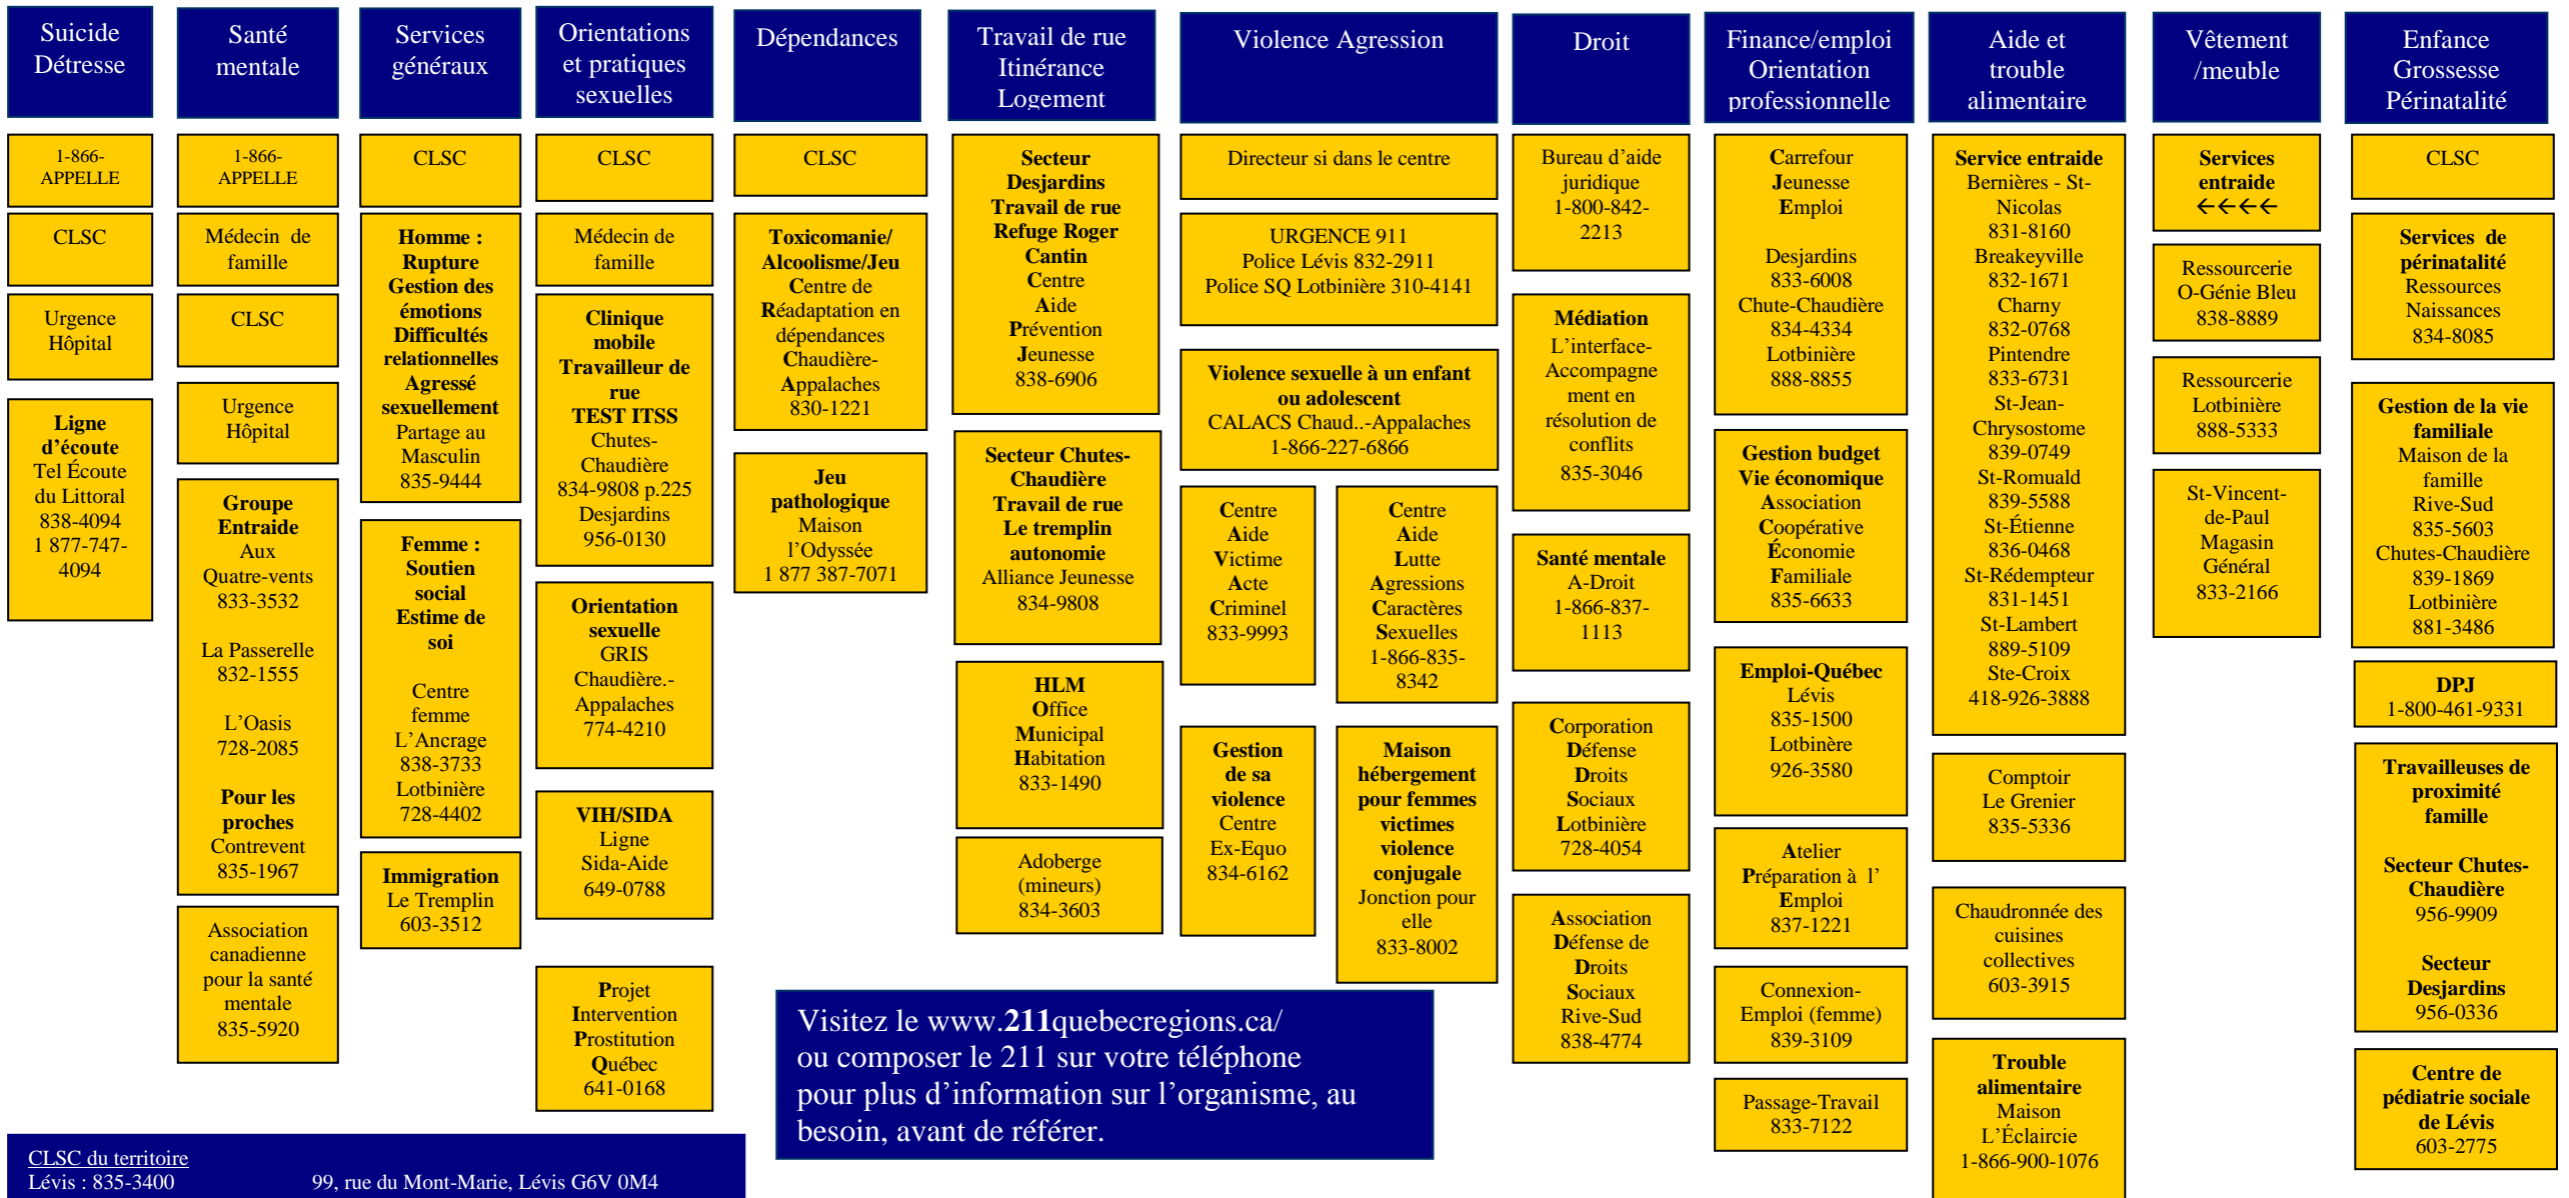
Suicide Détresse

1-866-APPELLE

CLSC

Urgence Hôpital

Ligne d'écoute
Tel Écoute du Littoral
838-4094
1 877-747-4094

Santé mentale

1-866-APPELLE

Médecin de famille

CLSC

Urgence Hôpital

Groupe Entraide
Aux Quatre-vents
833-3532

La Passerelle
832-1555

L'Oasis
728-2085

Pour les proches
Contrevent
835-1967

Association canadienne pour la santé mentale
835-5920

Services généraux

CLSC

Homme : Rupture Gestion des émotions Difficultés relationnelles Agressé sexuellement
Partage au Masculin
835-9444

Femme : Soutien social Estime de soi
Centre femme L'Ancrage
838-3733
Lotbinière
728-4402

Immigration
Le Tremplin
603-3512

Orientations et pratiques sexuelles

CLSC

Médecin de famille

Clinique mobile Travailleur de rue TEST ITSS
Chutes-Chaudière
834-9808 p.225
Desjardins
956-0130

Orientation sexuelle
GRIS Chaudière.-Appalaches
774-4210

VIH/SIDA
Ligne Sida-Aide
649-0788

Projet Intervention Prostitution Québec
641-0168

Dépendances

CLSC

Toxicomanie/ Alcoolisme/Jeu
Centre de Réadaptation en dépendances Chaudière-Appalaches
830-1221

Jeu pathologique
Maison l'Odyssée
1 877 387-7071

Travail de rue Itinérance Logement

Secteur Desjardins Travail de rue Refuge Roger Cantin
Centre Aide Prévention Jeunesse
838-6906

Secteur Chutes-Chaudière Travail de rue Le tremplin autonomie
Alliance Jeunesse
834-9808

HLM
Office Municipal Habitation
833-1490

Adoberge (mineurs)
834-3603

Violence Agression

Directeur si dans le centre

URGENCE 911
Police Lévis 832-2911
Police SQ Lotbinière 310-4141

Violence sexuelle à un enfant ou adolescent
CALACS Chaud..-Appalaches
1-866-227-6866

Centre Aide Victime Acte Criminel
833-9993

Centre Aide Lutte Agressions Caractères Sexuelles
1-866-835-8342

Gestion de sa violence
Centre Ex-Equo
834-6162

Maison hébergement pour femmes victimes violence conjugale
Jonction pour elle
833-8002

Droit

Bureau d'aide juridique
1-800-842-2213

Médiation
L'interface-Accompagnement en résolution de conflits
835-3046

Santé mentale
A-Droit
1-866-837-1113

Corporation Défense Droits Sociaux Lotbinière
728-4054

Association Défense de Droits Sociaux Rive-Sud
838-4774

Finance/emploi Orientation professionnelle

Carrefour Jeunesse Emploi

Desjardins
833-6008
Chute-Chaudière
834-4334
Lotbinière
888-8855

Gestion budget Vie économique
Association Coopérative Économie Familiale
835-6633

Emploi-Québec
Lévis
835-1500
Lotbinère
926-3580

Atelier Préparation à l' Emploi
837-1221

Connexion-Emploi (femme)
839-3109

Passage-Travail
833-7122

Aide et trouble alimentaire

Service entraide
Bernières - St-Nicolas
831-8160
Breakeyville
832-1671
Charny
832-0768
Pintendre
833-6731
St-Jean-Chrysostome
839-0749
St-Romuald
839-5588
St-Étienne
836-0468
St-Rédempteur
831-1451
St-Lambert
889-5109
Ste-Croix
418-926-3888

Comptoir Le Grenier
835-5336

Chaudronnée des cuisines collectives
603-3915

Trouble alimentaire
Maison L'Éclaircie
1-866-900-1076

Vêtement /meuble

Services entraide
←←←←

Ressourcerie O-Génie Bleu
838-8889

Ressourcerie Lotbinière
888-5333

St-Vincent-de-Paul Magasin Général
833-2166

Enfance Grossesse Périnatalité

CLSC

Services de périnatalité
Ressources Naissances
834-8085

Gestion de la vie familiale
Maison de la famille Rive-Sud
835-5603
Chutes-Chaudière
839-1869
Lotbinière
881-3486

DPJ
1-800-461-9331

Travailleuses de proximité famille

Secteur Chutes-Chaudière
956-9909

Secteur Desjardins
956-0336

Centre de pédiatrie sociale de Lévis
603-2775

Visitez le www.211quebecregions.ca/ ou composer le 211 sur votre téléphone pour plus d'information sur l'organisme, au besoin, avant de référer.

CLSC du territoire
Lévis : 835-3400 99, rue du Mont-Marie, Lévis G6V 0M4